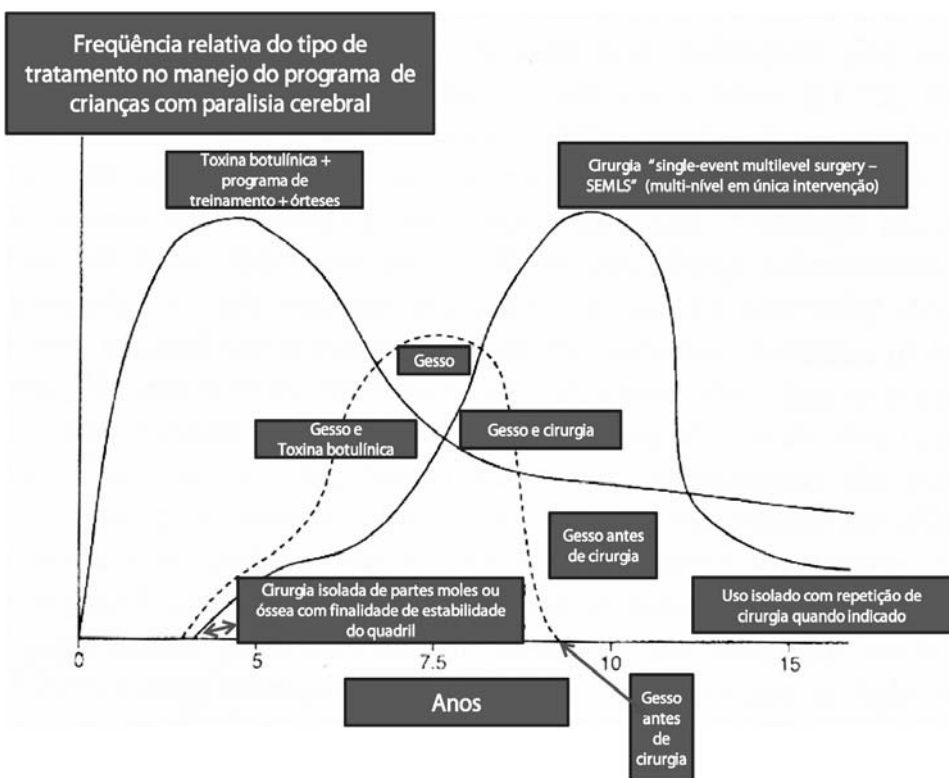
Freqüência relativa do tipo de tratamento no manejo do programa de crianças com paralisia cerebral

Toxina botulínica + programa de treinamento + órteses

Cirurgia "single-event multilevel surgery – SEMLS" (multi-nível em única intervenção)

Gesso

Gesso e Toxina botulínica

Gesso e cirurgia

Gesso antes de cirurgia

Cirurgia isolada de partes moles ou óssea com finalidade de estabilidade do quadril

Uso isolado com repetição de cirurgia quando indicado

0

5

7.5

10

15

Anos

Gesso antes de cirurgia